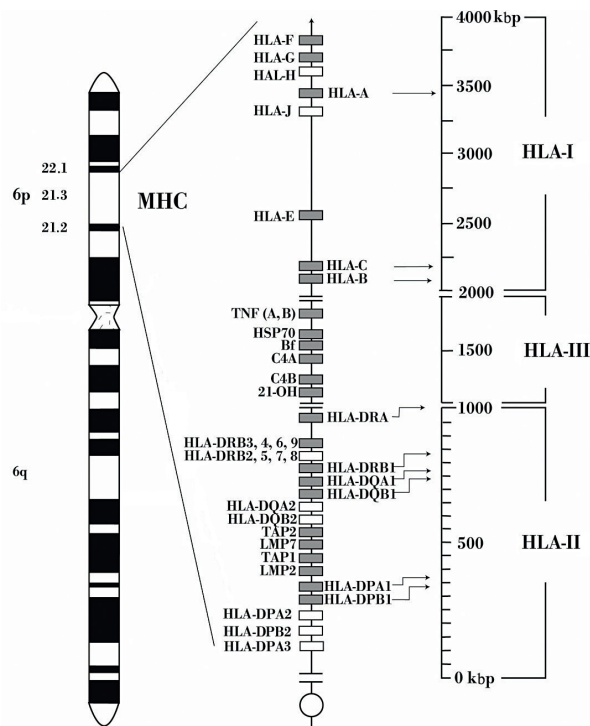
22.1
6p 21.3
21.2
MHC
6q

HLA-F
HLA-G
HAL-H
HLA-A
HLA-J
HLA-E
HLA-C
HLA-B
TNF (A, B)
HSP70
Bf
C4A
C4B
21-OH
HLA-DRA
HLA-DRB3, 4, 6, 9
HLA-DRB2, 5, 7, 8
HLA-DRB1
HLA-DQA1
HLA-DQB1
HLA-DQA2
HLA-DQB2
TAP2
LMP7
TAP1
LMP2
HLA-DPA1
HLA-DPB1
HLA-DPA2
HLA-DPB2
HLA-DPA3

4000 kbp
3500
3000
2500
2000
1500
1000
500
0 kbp
HLA-I
HLA-III
HLA-II